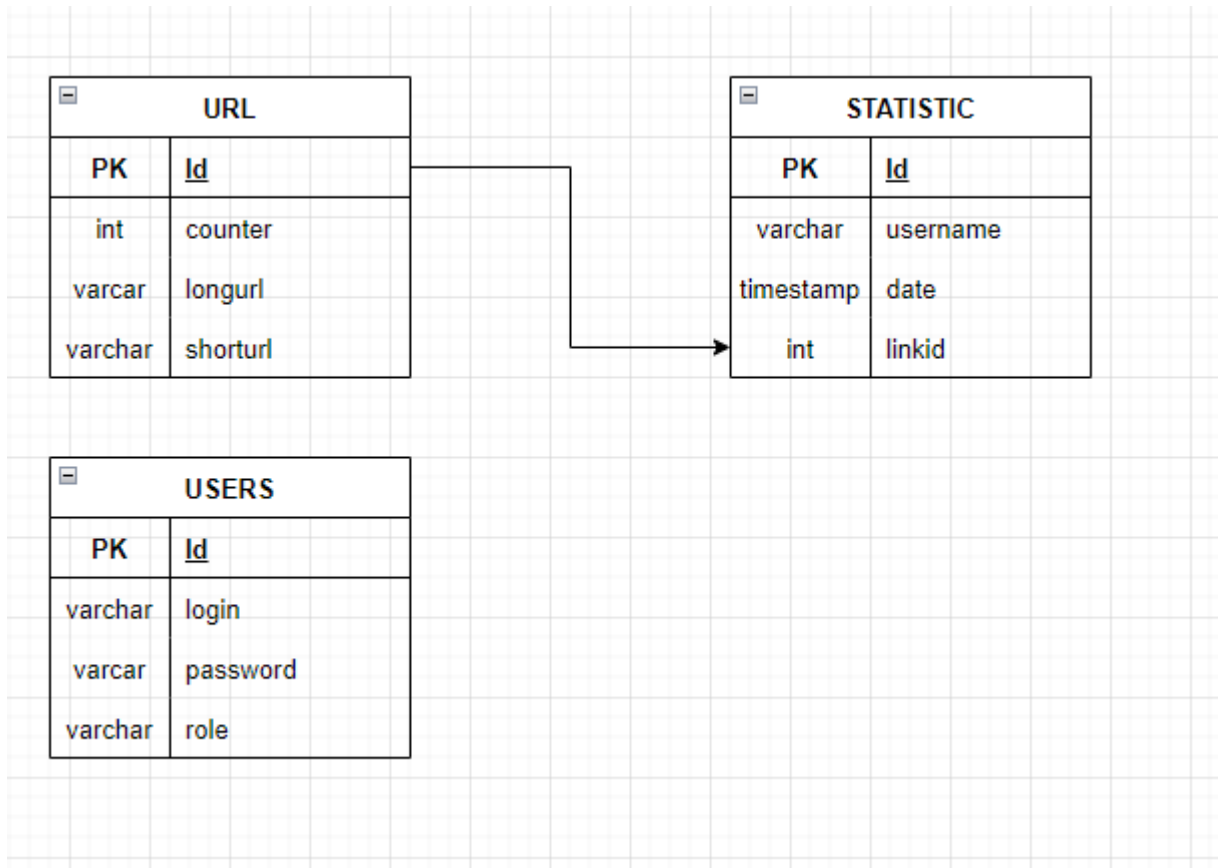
URL

| PK | Id |
|---|---|
| int | counter |
| varcar | longurl |
| varchar | shorturl |

STATISTIC

| PK | Id |
|---|---|
| varchar | username |
| timestamp | date |
| int | linkid |

USERS

| PK | Id |
|---|---|
| varchar | login |
| varcar | password |
| varchar | role |